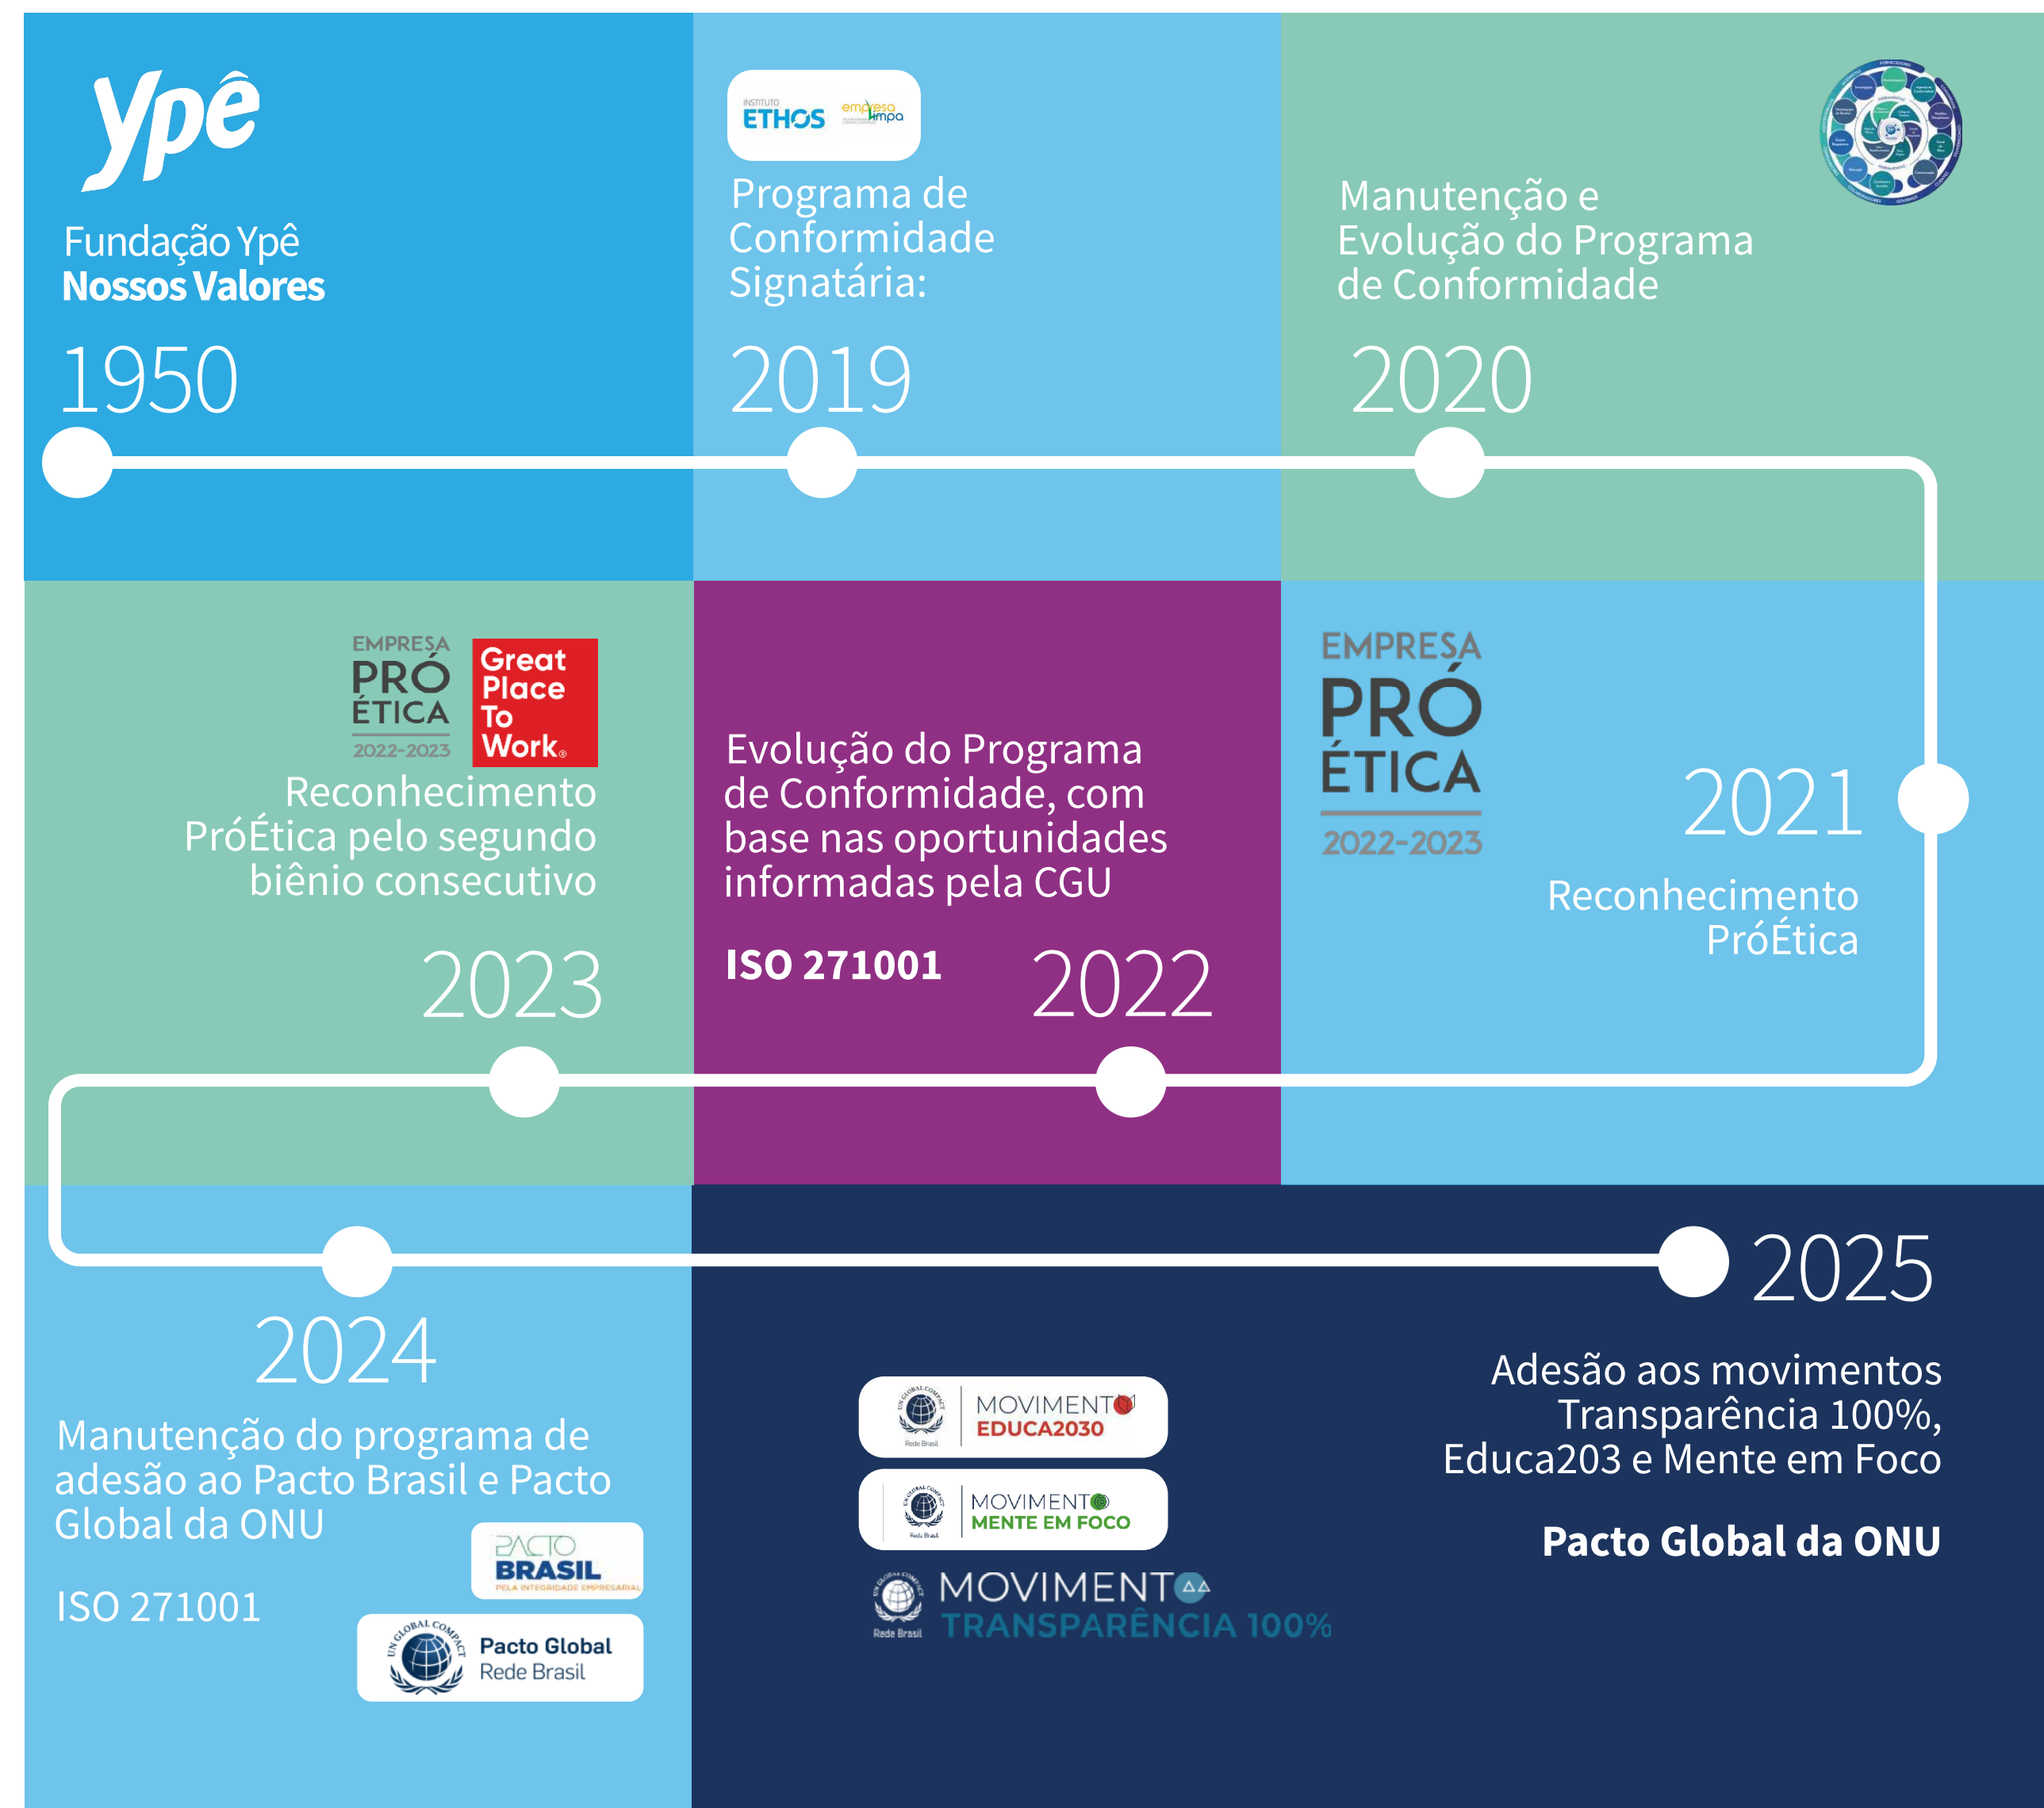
ypê

Fundação Ypê
Nossos Valores

1950

INSTITUTO ETHOS empresa limpa

Programa de Conformidade Signatária:

2019

Manutenção e Evolução do Programa de Conformidade

2020

EMPRESA PRÓ ÉTICA 2022-2023

Great Place To Work®

Reconhecimento PróÉtica pelo segundo biênio consecutivo

2023

Evolução do Programa de Conformidade, com base nas oportunidades informadas pela CGU

ISO 271001

2022

EMPRESA PRÓ ÉTICA 2022-2023

2021

Reconhecimento PróÉtica

2024

Manutenção do programa de adesão ao Pacto Brasil e Pacto Global da ONU

ISO 271001

PACTO BRASIL PELA INTEGRIDADE EMPRESARIAL

UN GLOBAL COMPACT Pacto Global Rede Brasil

2025

Adesão aos movimentos Transparência 100%, Educa203 e Mente em Foco

Pacto Global da ONU

Rede Brasil MOVIMENTO EDUCA2030

Rede Brasil MOVIMENTO MENTE EM FOCO

Rede Brasil MOVIMENTO TRANSPARÊNCIA 100%